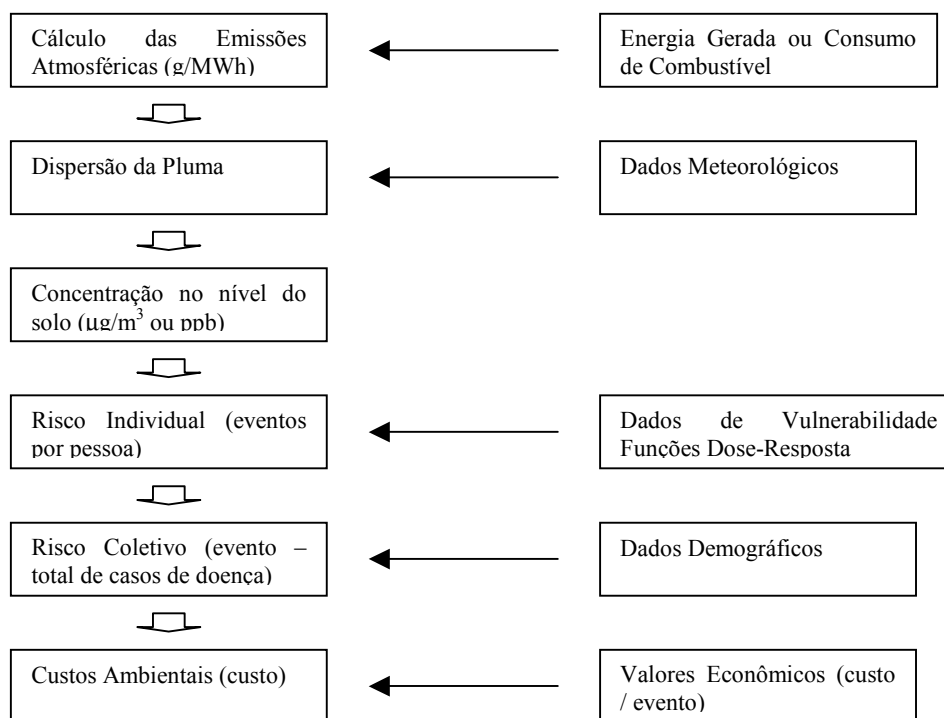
Cálculo das Emissões Atmosféricas (g/MWh)

Energia Gerada ou Consumo de Combustível

Dispersão da Pluma

Dados Meteorológicos

Concentração no nível do solo (µg/m$^3$ ou ppb)

Risco Individual (eventos por pessoa)

Dados de Vulnerabilidade Funções Dose-Resposta

Risco Coletivo (evento – total de casos de doença)

Dados Demográficos

Custos Ambientais (custo)

Valores Econômicos (custo / evento)